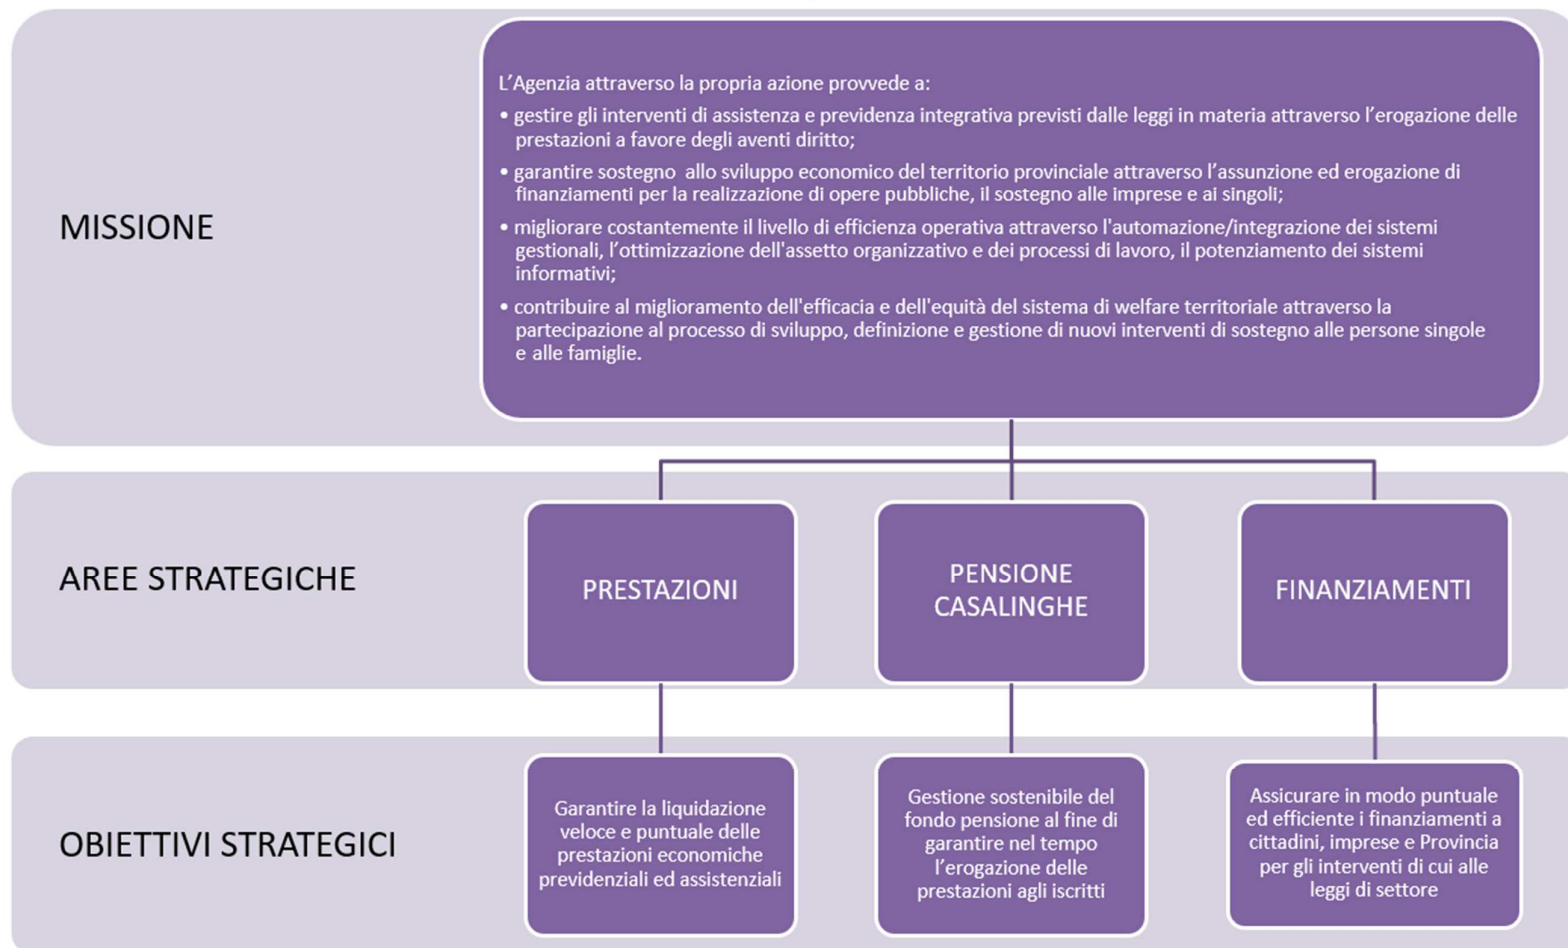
MISSIONE

L’Agenzia attraverso la propria azione provvede a:

• gestire gli interventi di assistenza e previdenza integrativa previsti dalle leggi in materia attraverso l’erogazione delle prestazioni a favore degli aventi diritto;

• garantire sostegno allo sviluppo economico del territorio provinciale attraverso l’assunzione ed erogazione di finanziamenti per la realizzazione di opere pubbliche, il sostegno alle imprese e ai singoli;

• migliorare costantemente il livello di efficienza operativa attraverso l'automazione/integrazione dei sistemi gestionali, l’ottimizzazione dell'assetto organizzativo e dei processi di lavoro, il potenziamento dei sistemi informativi;

• contribuire al miglioramento dell'efficacia e dell'equità del sistema di welfare territoriale attraverso la partecipazione al processo di sviluppo, definizione e gestione di nuovi interventi di sostegno alle persone singole e alle famiglie.

AREE STRATEGICHE

PRESTAZIONI

PENSIONE CASALINGHE

FINANZIAMENTI

OBIETTIVI STRATEGICI

Garantire la liquidazione veloce e puntuale delle prestazioni economiche previdenziali ed assistenziali

Gestione sostenibile del fondo pensione al fine di garantire nel tempo l’erogazione delle prestazioni agli iscritti

Assicurare in modo puntuale ed efficiente i finanziamenti a cittadini, imprese e Provincia per gli interventi di cui alle leggi di settore